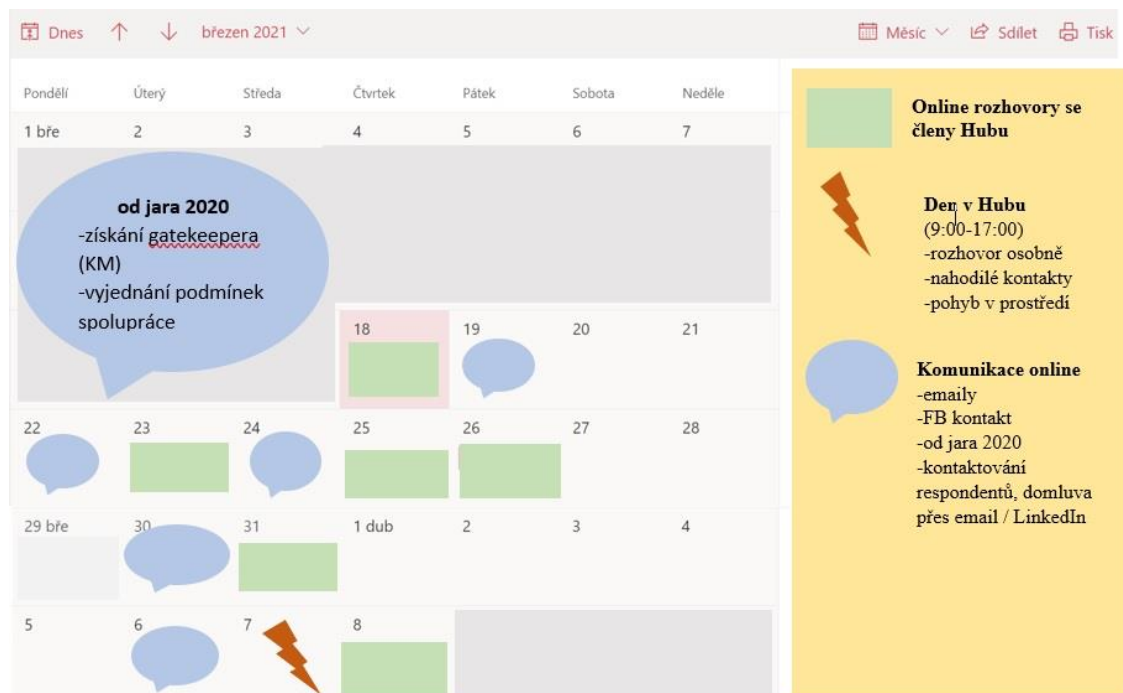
Dnes ↑ ↓ březen 2021

Měsíc Sdílet Tisk

| Pondělí | Úterý | Středa | Čtvrtek | Pátek | Sobota | Neděle |
|---|---|---|---|---|---|---|
| 1 bře | 2 | 3 | 4 | 5 | 6 | 7 |
| | | | 18 | 19 | 20 | 21 |
| 22 | 23 | 24 | 25 | 26 | 27 | 28 |
| 29 bře | 30 | 31 | 1 dub | 2 | 3 | 4 |
| 5 | 6 | 7 | 8 | | | |

od jara 2020
-získání gatekeepera (KM)
-vyjednání podmínek spolupráce

Online rozhovory se členy Hubu

Den v Hubu
(9:00-17:00)
-rozhovor osobně
-nahodilé kontakty
-pohyb v prostředí

Komunikace online
-emaily
-FB kontakt
-od jara 2020
-kontaktování respondentů, domluva přes email / LinkedIn